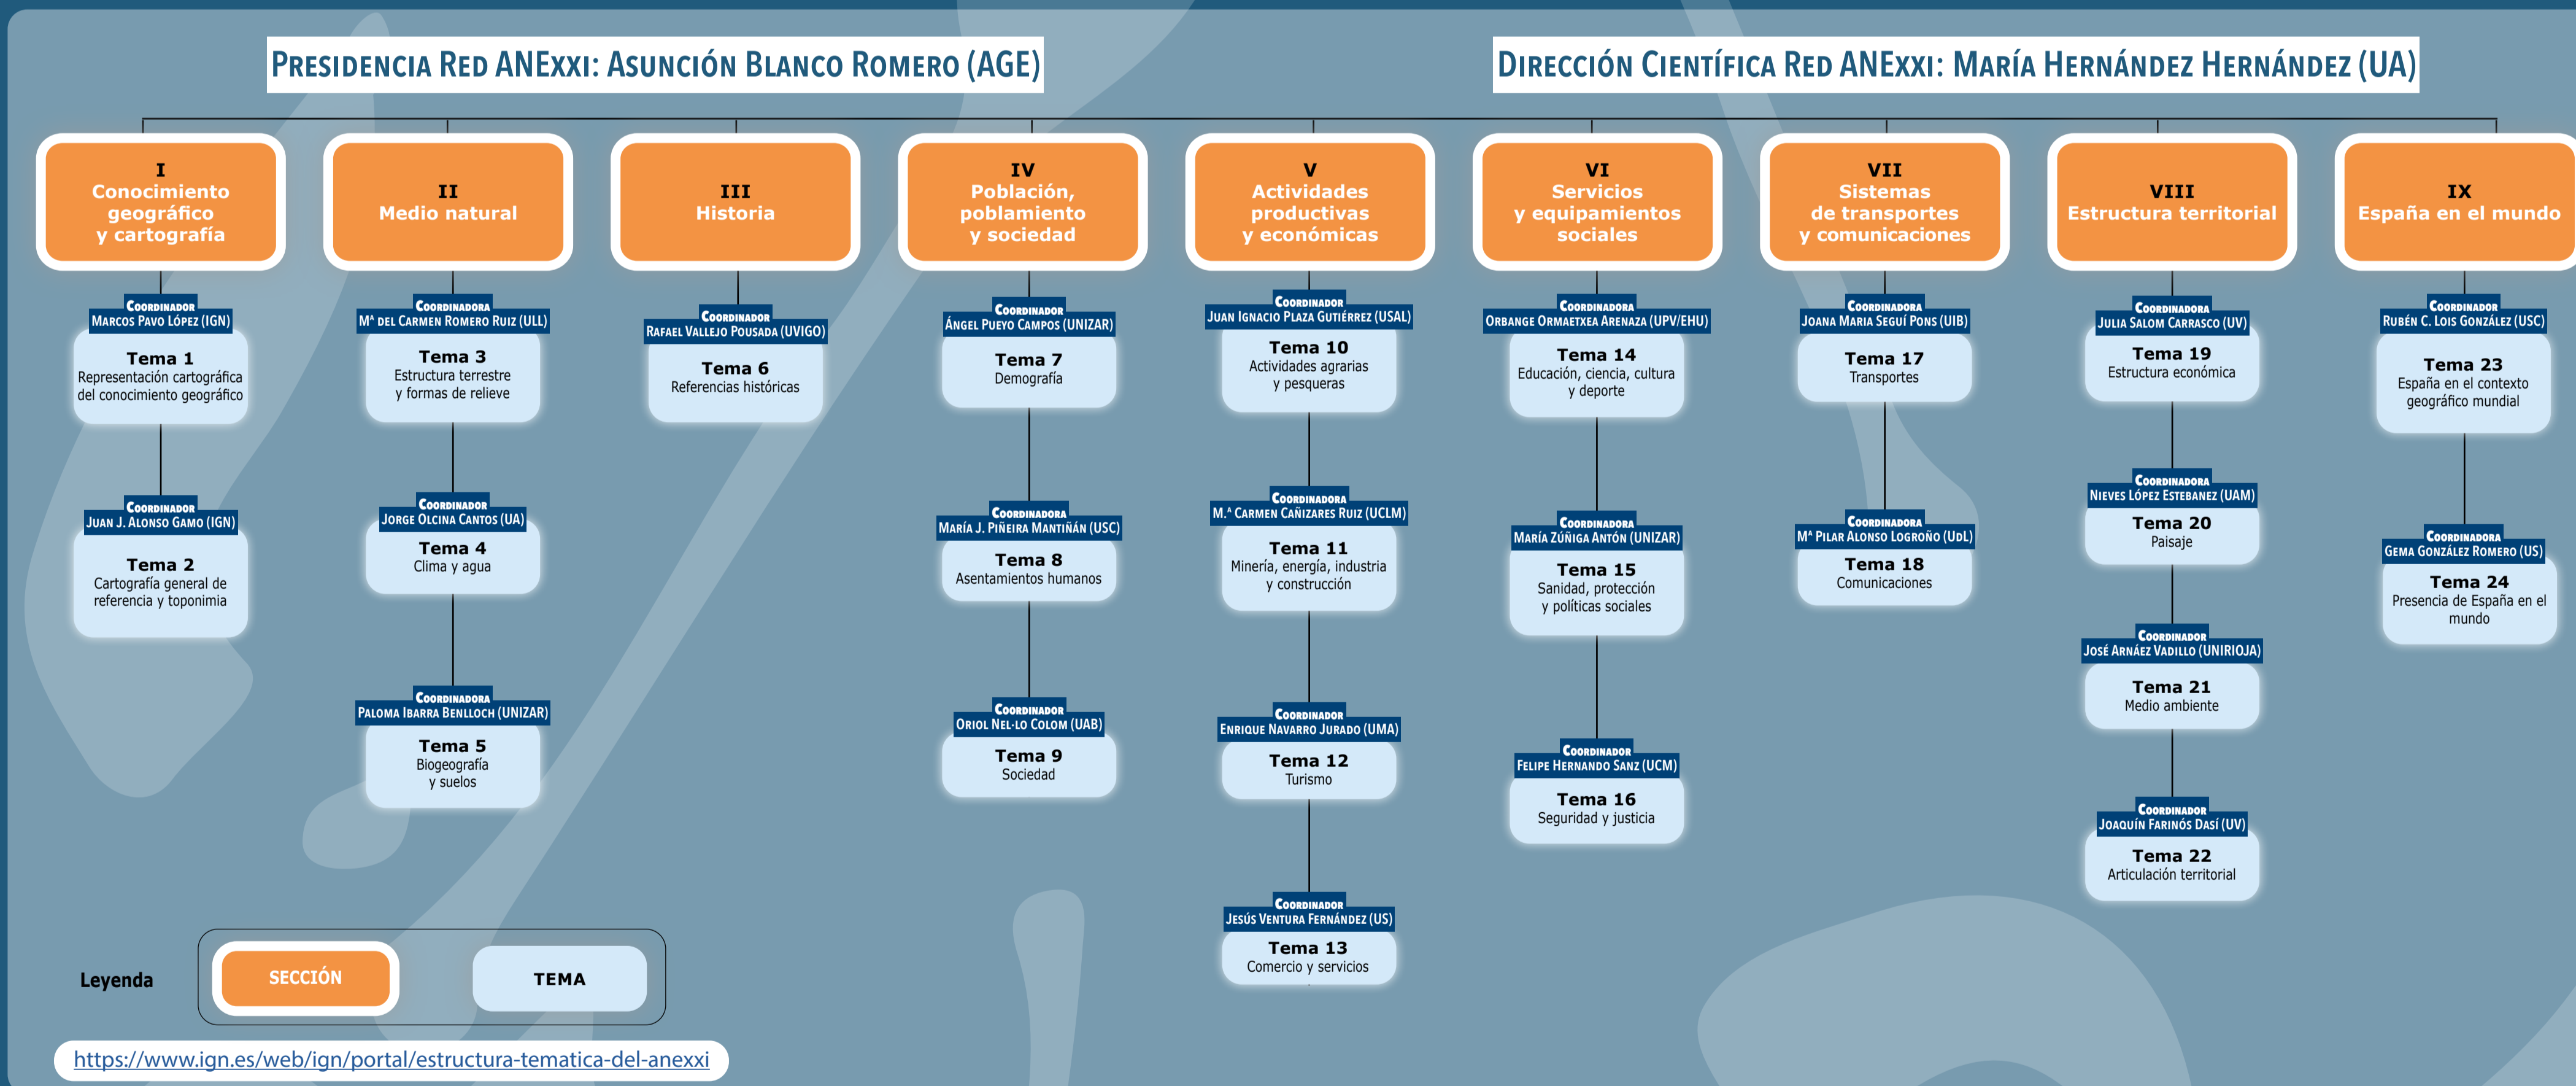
Presidencia Red ANExxi: Asunción Blanco Romero (AGE)

Dirección Científica Red ANExxi: María Hernández Hernández (UA)

I
Conocimiento geográfico y cartografía

Coordinador
Marcos Pavo López (IGN)
Tema 1
Representación cartográfica del conocimiento geográfico

Coordinador
Juan J. Alonso Gamo (IGN)
Tema 2
Cartografía general de referencia y toponimia

II
Medio natural

Coordinadora
Mª del Carmen Romero Ruiz (ULL)
Tema 3
Estructura terrestre y formas de relieve

Coordinador
Jorge Olcina Cantos (UA)
Tema 4
Clima y agua

Coordinadora
Paloma Ibarra Benlloch (UNIZAR)
Tema 5
Biogeografía y suelos

III
Historia

Coordinador
Rafael Vallejo Pousada (UVIGO)
Tema 6
Referencias históricas

IV
Población, poblamiento y sociedad

Coordinador
Ángel Pueyo Campos (UNIZAR)
Tema 7
Demografía

Coordinadora
María J. Piñeira Mantiñán (USC)
Tema 8
Asentamientos humanos

Coordinador
Oriol Nel·lo Colom (UAB)
Tema 9
Sociedad

V
Actividades productivas y económicas

Coordinador
Juan Ignacio Plaza Gutiérrez (USAL)
Tema 10
Actividades agrarias y pesqueras

Coordinadora
M.ª Carmen Cañizares Ruiz (UCLM)
Tema 11
Minería, energía, industria y construcción

Coordinador
Enrique Navarro Jurado (UMA)
Tema 12
Turismo

Coordinador
Jesús Ventura Fernández (US)
Tema 13
Comercio y servicios

VI
Servicios y equipamientos sociales

Coordinadora
Orbange Ormaetxea Arenaza (UPV/EHU)
Tema 14
Educación, ciencia, cultura y deporte

Coordinadora
María Zúñiga Antón (UNIZAR)
Tema 15
Sanidad, protección y políticas sociales

Coordinador
Felipe Hernando Sanz (UCM)
Tema 16
Seguridad y justicia

VII
Sistemas de transportes y comunicaciones

Coordinadora
Joana Maria Seguí Pons (UIB)
Tema 17
Transportes

Coordinadora
Mª Pilar Alonso Logroño (UdL)
Tema 18
Comunicaciones

VIII
Estructura territorial

Coordinadora
Julia Salom Carrasco (UV)
Tema 19
Estructura económica

Coordinadora
Nieves López Estebanez (UAM)
Tema 20
Paisaje

Coordinador
José Arnáez Vadillo (UNIRIOJA)
Tema 21
Medio ambiente

Coordinador
Joaquín Farinós Dasí (UV)
Tema 22
Articulación territorial

IX
España en el mundo

Coordinador
Rubén C. Lois González (USC)
Tema 23
España en el contexto geográfico mundial

Coordinadora
Gema González Romero (US)
Tema 24
Presencia de España en el mundo

Leyenda
SECCIÓN
TEMA

https://www.ign.es/web/ign/portal/estructura-tematica-del-anexxi